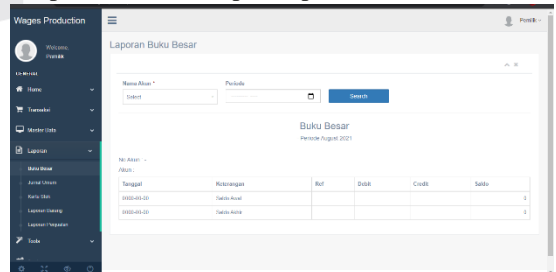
Wages Production
Welcome,
Pemilik
GENERAL
Home
Transaksi
Master Data
Laporan
Buku Besar
Jurnal Umum
Kartu Stok
Laporan Barang
Laporan Pengeluaran
Tools

Pemilik

Laporan Buku Besar

Nama Akun *
Select
Periode
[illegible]
Search

Buku Besar
Periode August 2021

No Akun : -
Akun :

| Tanggal | Keterangan | Ref | Debit | Credit | Saldo |
|---|---|---|---|---|---|
| 0000-00-00 | Saldo Awal | | | | 1 |
| 0000-00-00 | Saldo Akhir | | | | 1 |